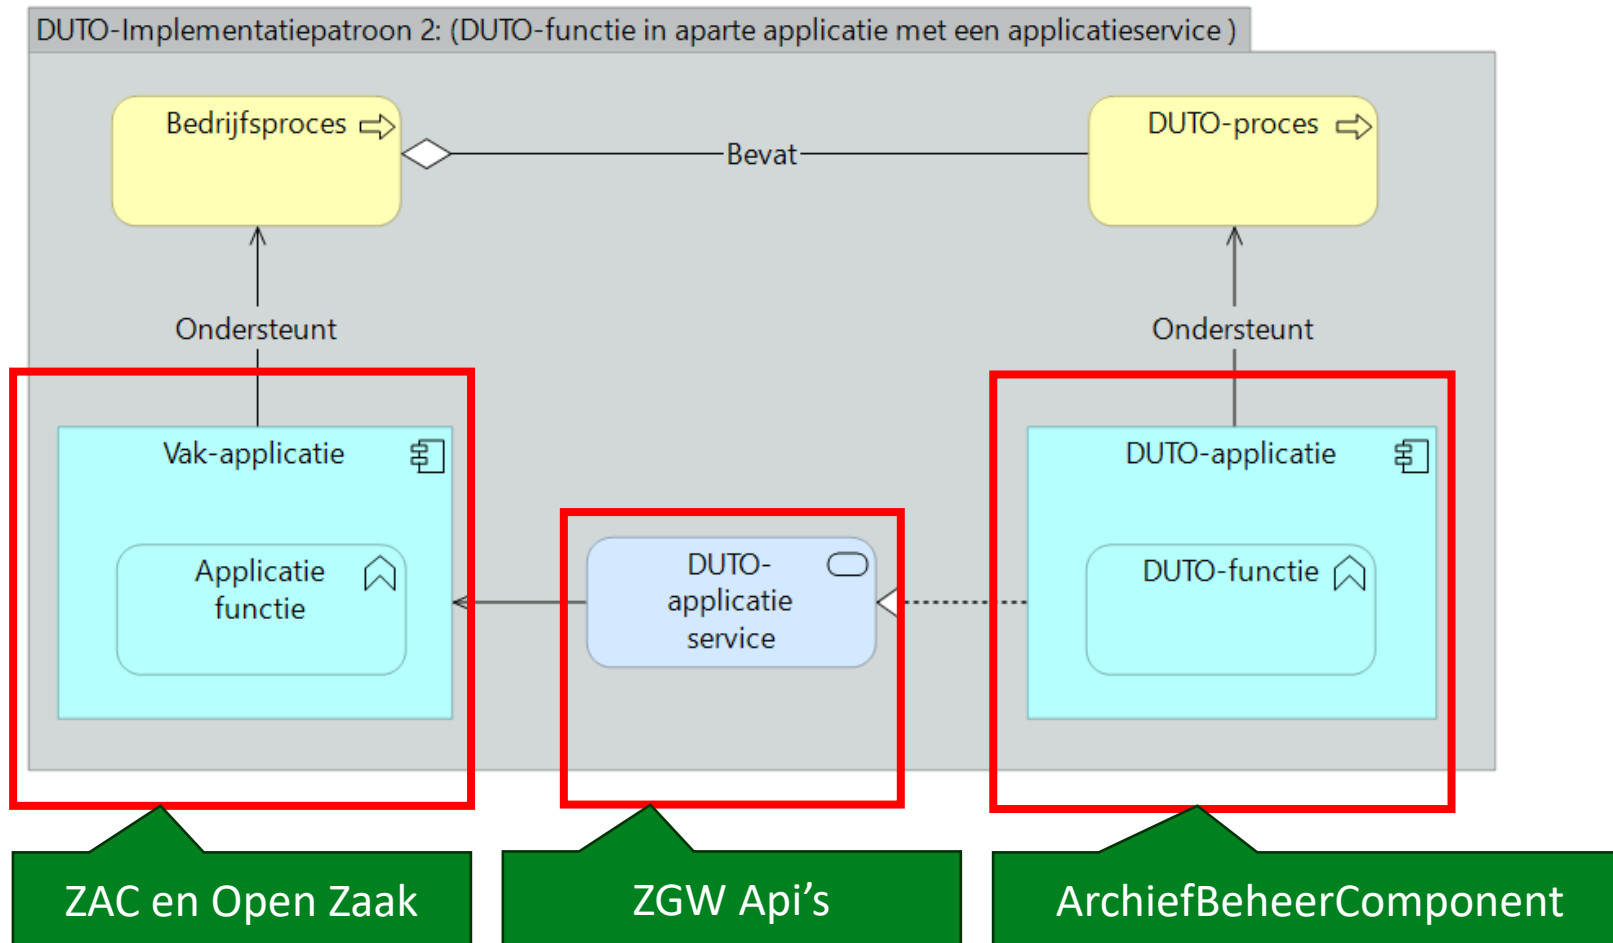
DUTO-Implementatiepatroon 2: (DUTO-functie in aparte applicatie met een applicatieservice )

Bedrijfsproces

Bevat

DUTO-proces

Ondersteunt

Ondersteunt

Vak-applicatie

Applicatie functie

DUTO-applicatie service

DUTO-applicatie

DUTO-functie

ZAC en Open Zaak

ZGW Api’s

ArchiefBeheerComponent